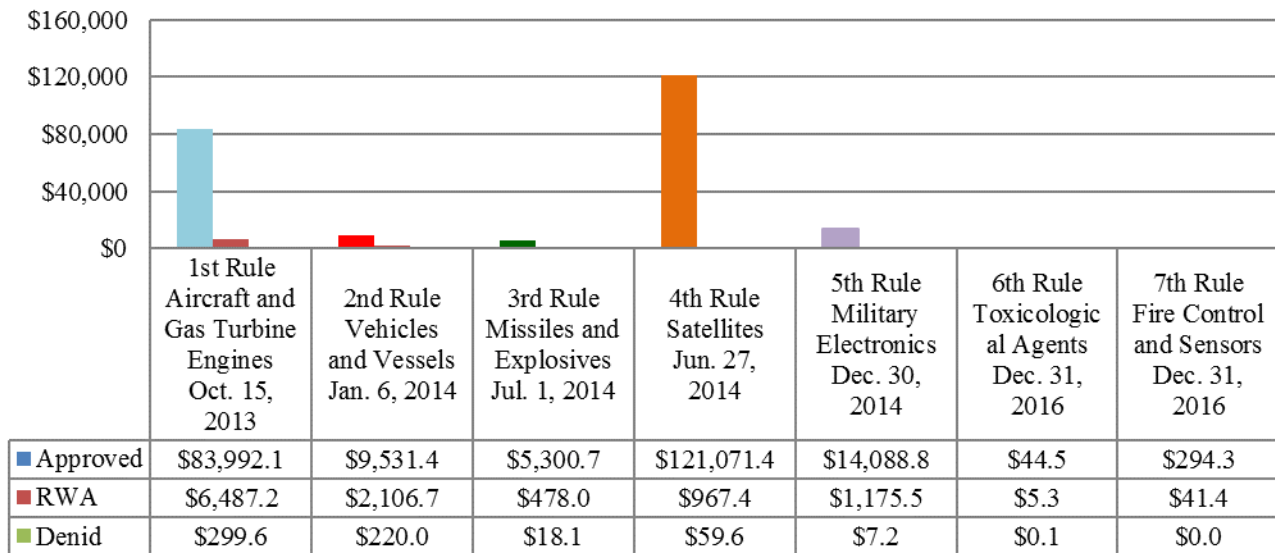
$160,000
$120,000
$80,000
$40,000
$0

| | 1st Rule Aircraft and Gas Turbine Engines Oct. 15, 2013 | 2nd Rule Vehicles and Vessels Jan. 6, 2014 | 3rd Rule Missiles and Explosives Jul. 1, 2014 | 4th Rule Satellites Jun. 27, 2014 | 5th Rule Military Electronics Dec. 30, 2014 | 6th Rule Toxicological Agents Dec. 31, 2016 | 7th Rule Fire Control and Sensors Dec. 31, 2016 |
|---|---|---|---|---|---|---|---|
| Approved | $83,992.1 | $9,531.4 | $5,300.7 | $121,071.4 | $14,088.8 | $44.5 | $294.3 |
| RWA | $6,487.2 | $2,106.7 | $478.0 | $967.4 | $1,175.5 | $5.3 | $41.4 |
| Denid | $299.6 | $220.0 | $18.1 | $59.6 | $7.2 | $0.1 | $0.0 |